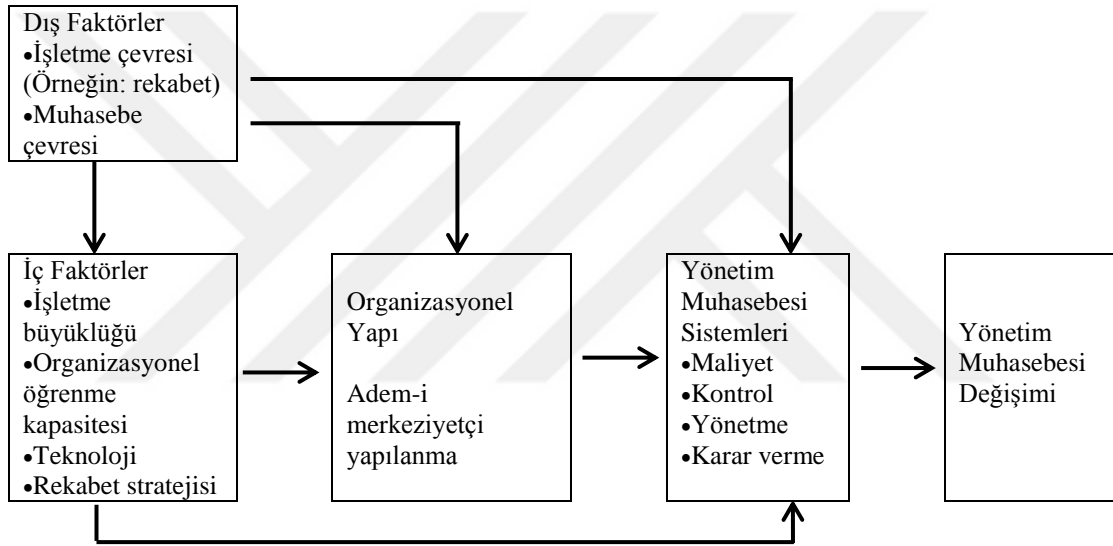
Dış Faktörler
•İşletme çevresi (Örneğin: rekabet)
•Muhasebe çevresi

İç Faktörler
•İşletme büyüklüğü
•Organizasyonel öğrenme kapasitesi
•Teknoloji
•Rekabet stratejisi

Organizasyonel Yapı

Adem-i merkeziyetçi yapılanma

Yönetim Muhasebesi Sistemleri
•Maliyet
•Kontrol
•Yönetme
•Karar verme

Yönetim Muhasebesi Değişimi